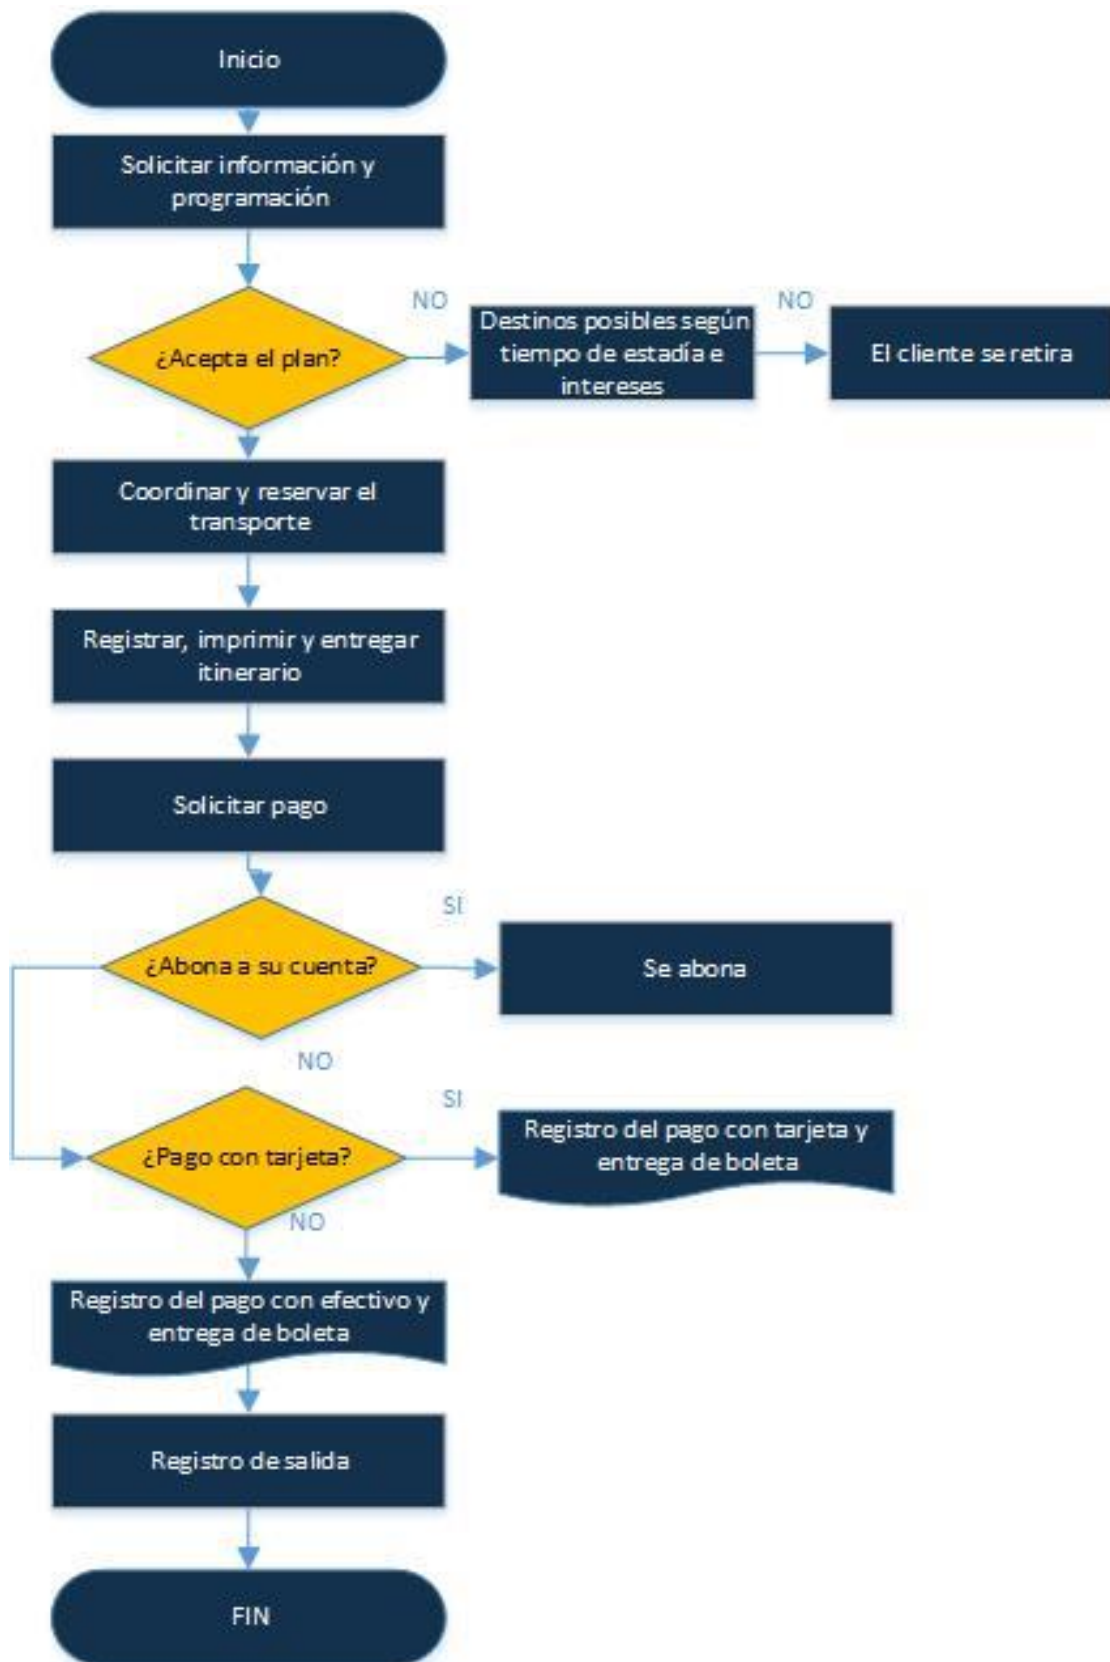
Inicio

Solicitar información y programación

¿Acepta el plan?

NO

Destinos posibles según tiempo de estadía e intereses

NO

El cliente se retira

Coordinar y reservar el transporte

Registrar, imprimir y entregar itinerario

Solicitar pago

SI

¿Abona a su cuenta?

Se abona

NO

SI

¿Pago con tarjeta?

Registro del pago con tarjeta y entrega de boleta

NO

Registro del pago con efectivo y entrega de boleta

Registro de salida

FIN